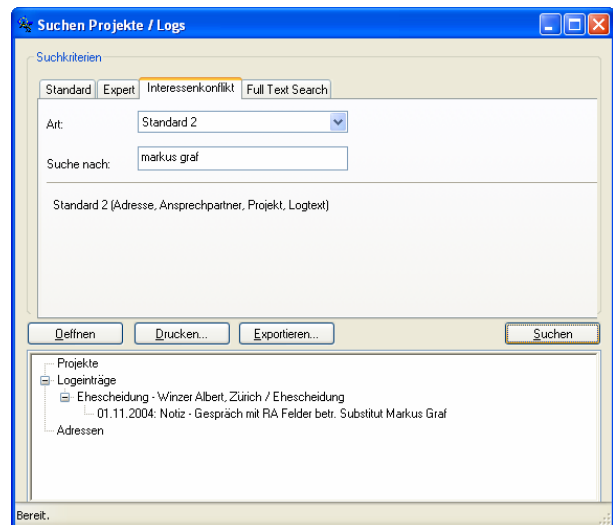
Suchen Projekte / Logs

Suchkriterien

Standard | Expert | Interessenkonflikt | Full Text Search

Art: Standard 2

Suche nach: markus graf

Standard 2 (Adresse, Ansprechpartner, Projekt, Logtext)

Oeffnen | Drucken... | Exportieren... | Suchen

Projekte
Logeinträge
Ehescheidung - Winzer Albert, Zürich / Ehescheidung
01.11.2004: Notiz - Gespräch mit RA Felder betr. Substitut Markus Graf
Adressen

Bereit.